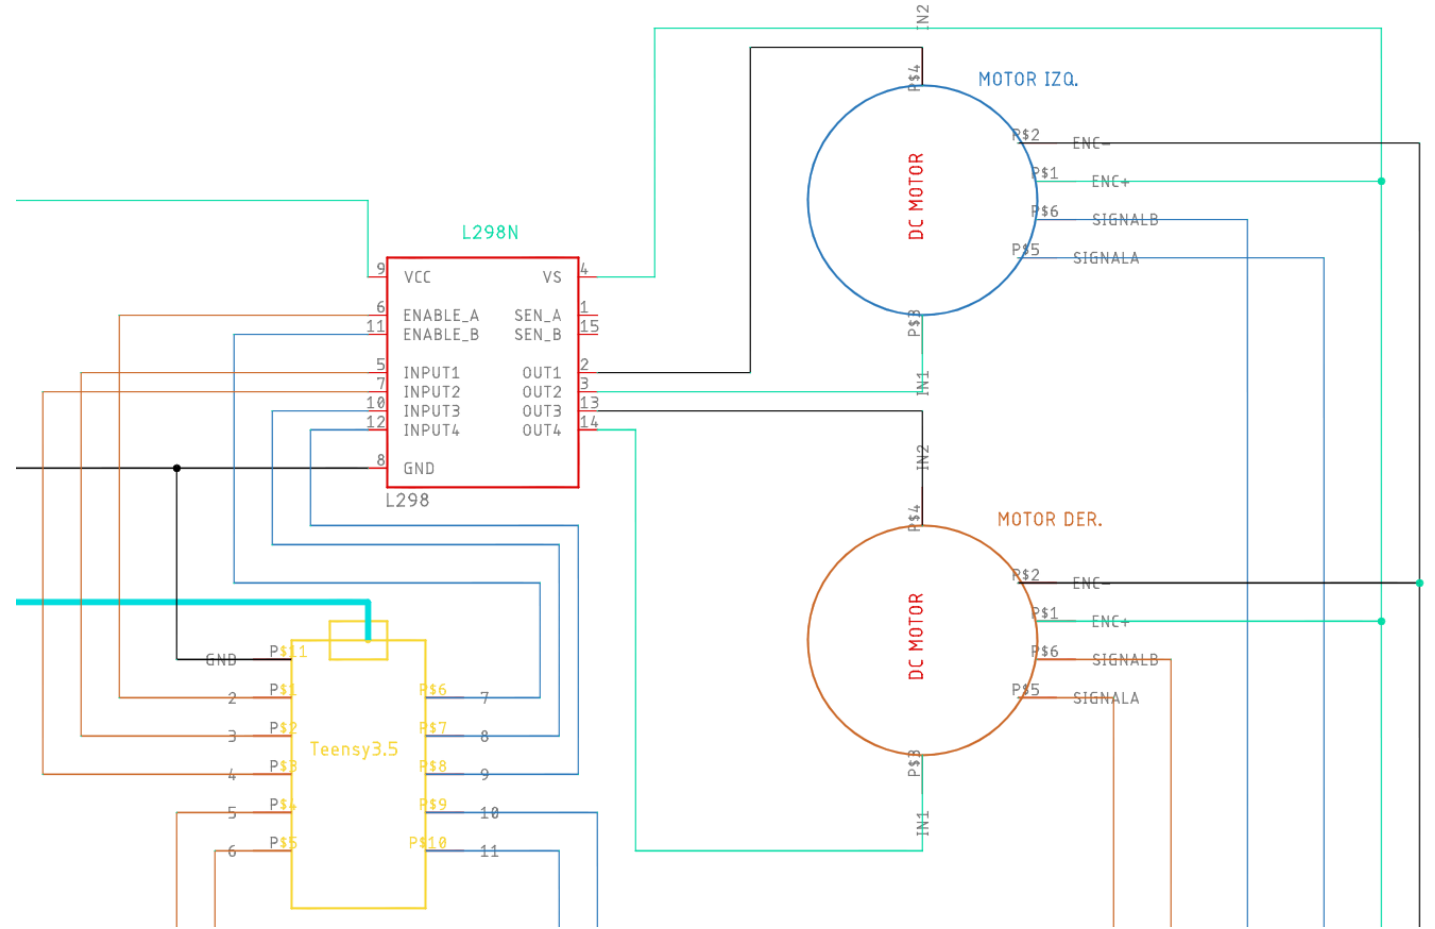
IN2

P$4

MOTOR IZQ.

P$2 ENC-

P$1 ENC+

DC MOTOR

P$6 SIGNALB

P$5 SIGNALA

P$3

IN1

L298N

9 VCC VS 4

6 ENABLE_A SEN_A 1

11 ENABLE_B SEN_B 15

5 INPUT1 OUT1 2

7 INPUT2 OUT2 3

10 INPUT3 OUT3 13

12 INPUT4 OUT4 14

8 GND

L298

IN2

P$4

MOTOR DER.

P$2 ENC-

P$1 ENC+

DC MOTOR

P$6 SIGNALB

P$5 SIGNALA

P$3

IN1

GND P$11

2 P$1

3 P$2

4 P$3

5 P$4

6 P$5

Teensy3.5

P$6 7

P$7 8

P$8 9

P$9 10

P$10 11